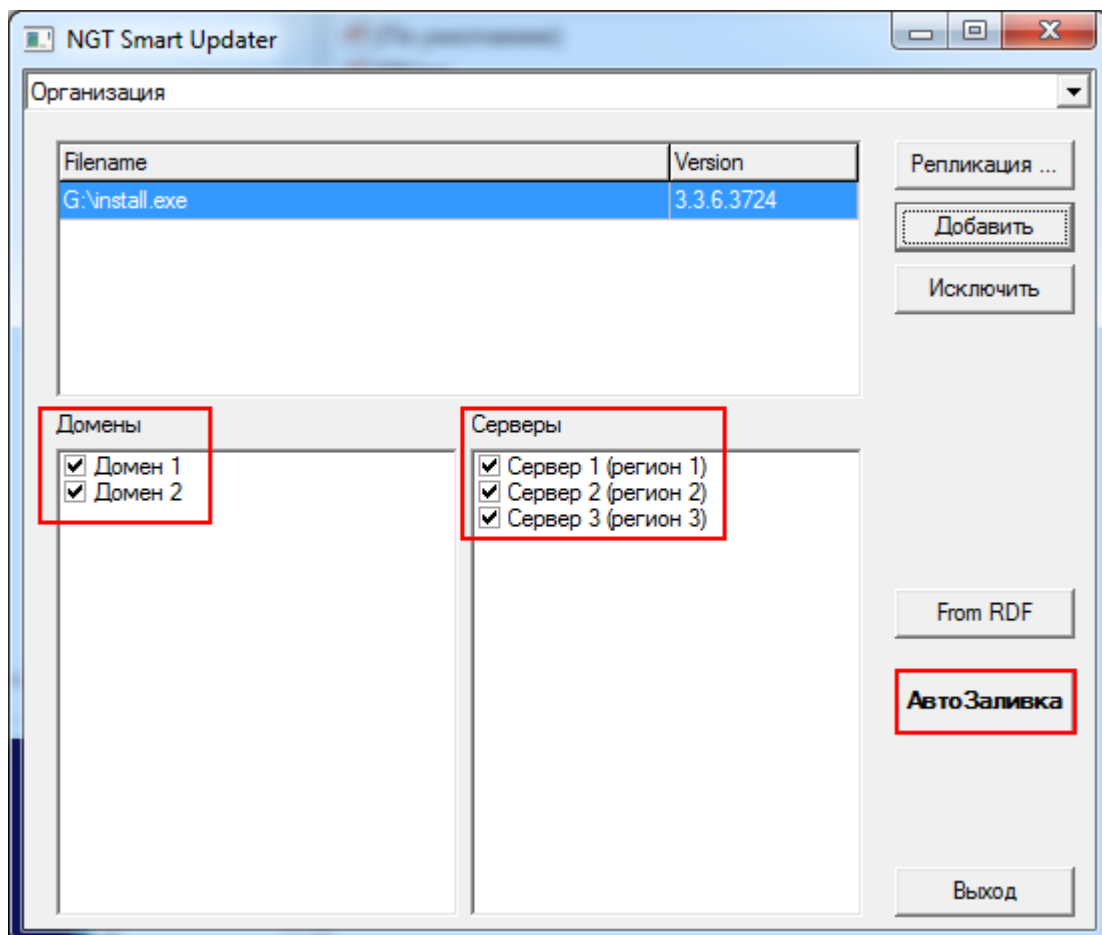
NGT Smart Updater

Организация

| Filename | Version |
|---|---|
| G:\install.exe | 3.3.6.3724 |

Репликация ...

Добавить

Исключить

Домены

☑ Домен 1
☑ Домен 2

Серверы

☑ Сервер 1 (регион 1)
☑ Сервер 2 (регион 2)
☑ Сервер 3 (регион 3)

From RDF

АвтоЗаливка

Выход